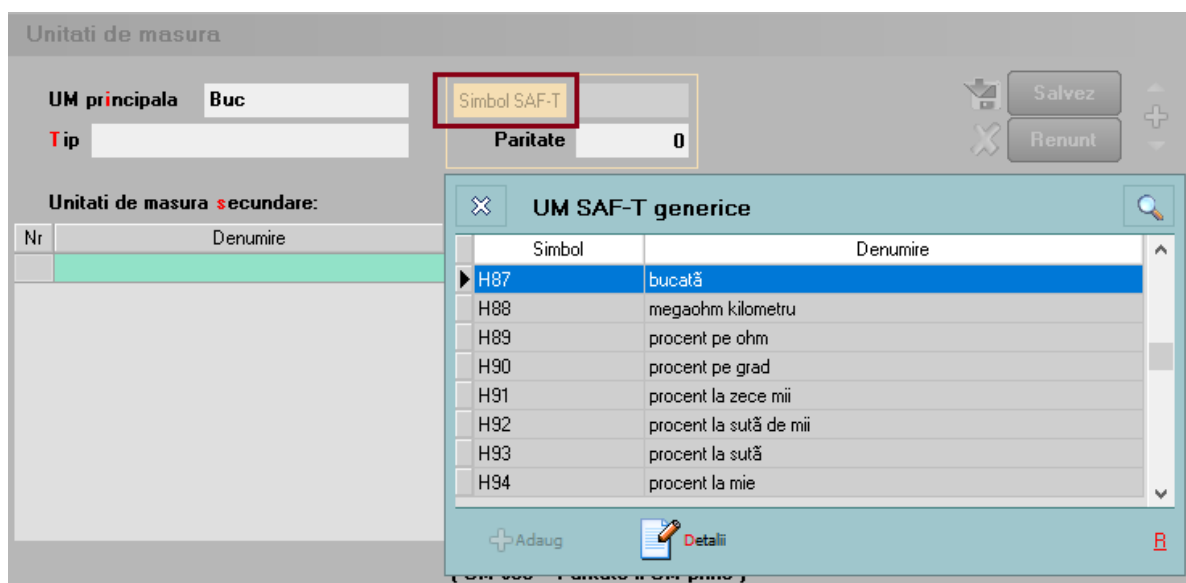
Unitati de masura

UM principala Buc
Tip

Simbol SAF-T
Paritate 0

Salvez
Renunt

Unitati de masura secundare:

| Nr | Denumire |
|---|---|
| | |

UM SAF-T generice

| Simbol | Denumire |
|---|---|
| H87 | bucată |
| H88 | megaohm kilometru |
| H89 | procent pe ohm |
| H90 | procent pe grad |
| H91 | procent la zece mii |
| H92 | procent la sută de mii |
| H93 | procent la sută |
| H94 | procent la mie |

Adaug
Detalii
R

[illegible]